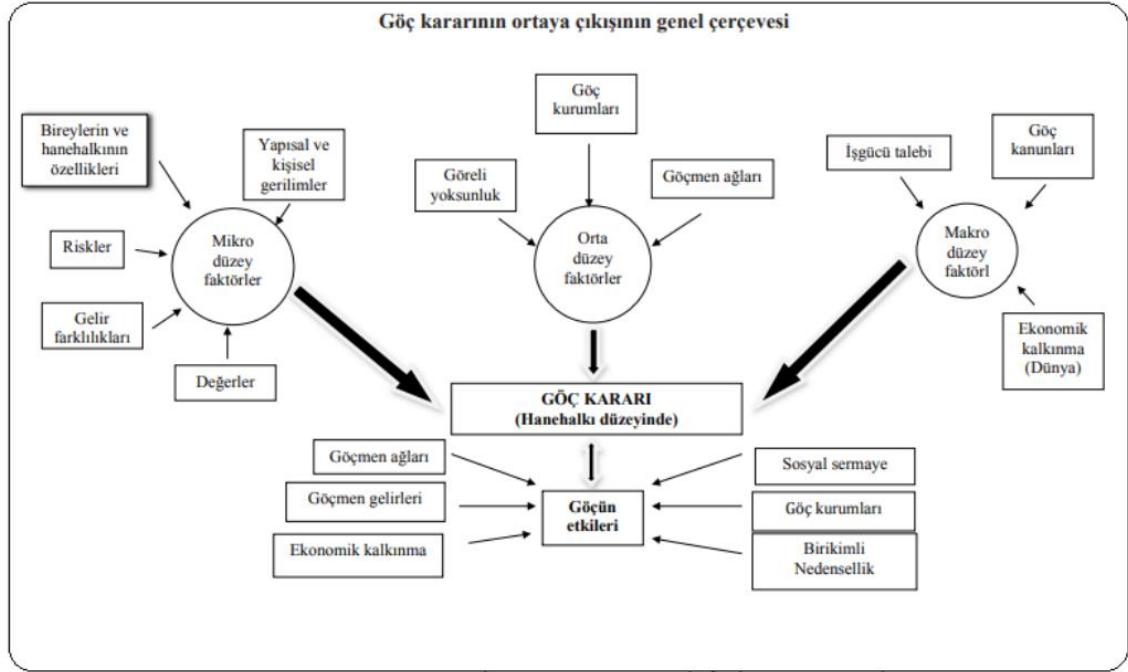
Göç kararının ortaya çıkışının genel çerçevesi

Bireylerin ve hanehalkının özellikleri

Yapısal ve kişisel gerilimler

Riskler

Mikro düzey faktörler

Gelir farklılıkları

Değerler

Göç kurumları

Göreli yoksunluk

Göçmen ağları

Orta düzey faktörler

İşgücü talebi

Göç kanunları

Makro düzey faktörl

Ekonomik kalkınma (Dünya)

GÖÇ KARARI
(Hanehalkı düzeyinde)

Göçmen ağları

Göçmen gelirleri

Ekonomik kalkınma

Göçün etkileri

Sosyal sermaye

Göç kurumları

Birikimli Nedensellik